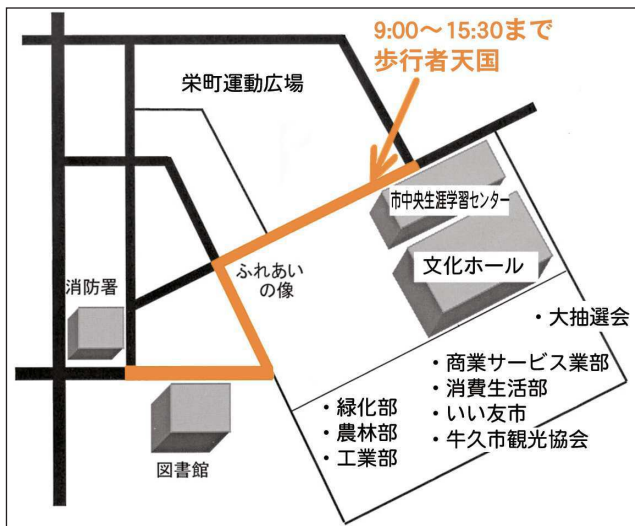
9:00～15:30まで
歩行者天国

栄町運動広場

市中央生涯学習センター

文化ホール

ふれあいの像

消防署

・大抽選会

・商業サービス業部
・消費生活部
・いい友市
・牛久市観光協会

・緑化部
・農林部
・工業部

図書館